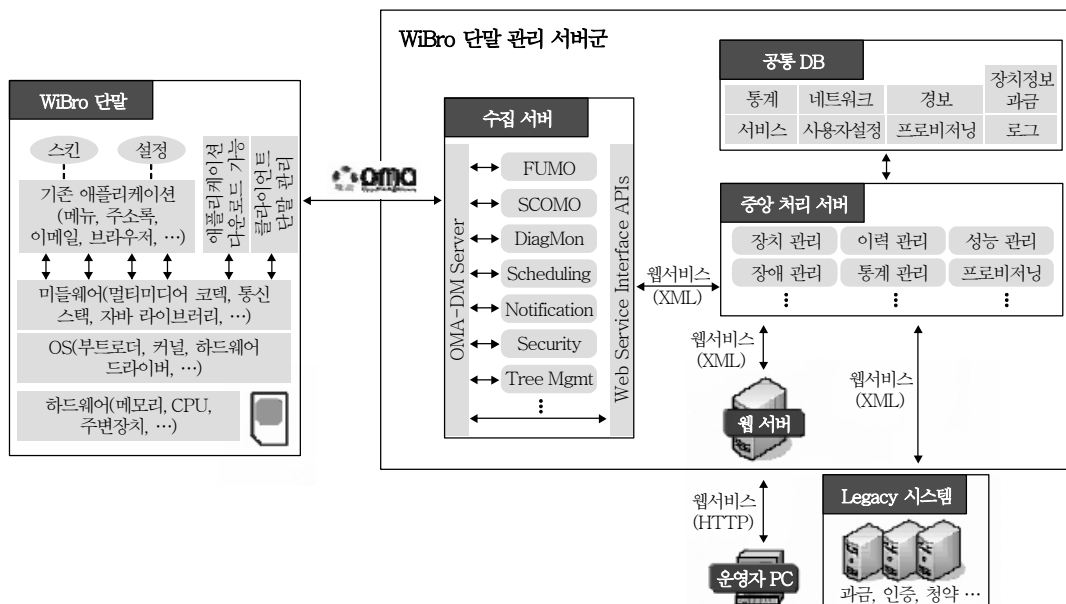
WiBro 단말 관리 서버군

WiBro 단말

스킨

설정

기존 애플리케이션 (메뉴, 주소록, 이메일, 브라우저, …)

애플리케이션 다운로드 기능

클라이언트 단말 관리

미들웨어(멀티미디어 코덱, 통신 스택, 자바 라이브러리, …)

OS(부트로더, 커널, 하드웨어 드라이버, …)

하드웨어(메모리, CPU, 주변장치, …)

oma

수집 서버

OMA-DM Server

FUMO

SCOMO

DiagMon

Scheduling

Notification

Security

Tree Mgmt

⋮

Web Service Interface APIs

공통 DB

| 통계 | 네트워크 | 경보 | 장치정보 과금 |
|---|---|---|---|
| 서비스 | 사용자설정 | 프로비저닝 | 로그 |

중앙 처리 서버

| 장치 관리 | 이력 관리 | 성능 관리 |
|---|---|---|
| 장애 관리 | 통계 관리 | 프로비저닝 |
| ⋮ | ⋮ | ⋮ |

웹서비스 (XML)

웹서비스 (XML)

웹 서버

웹서비스 (XML)

웹서비스 (HTTP)

운영자 PC

Legacy 시스템

과금, 인증, 청약 …